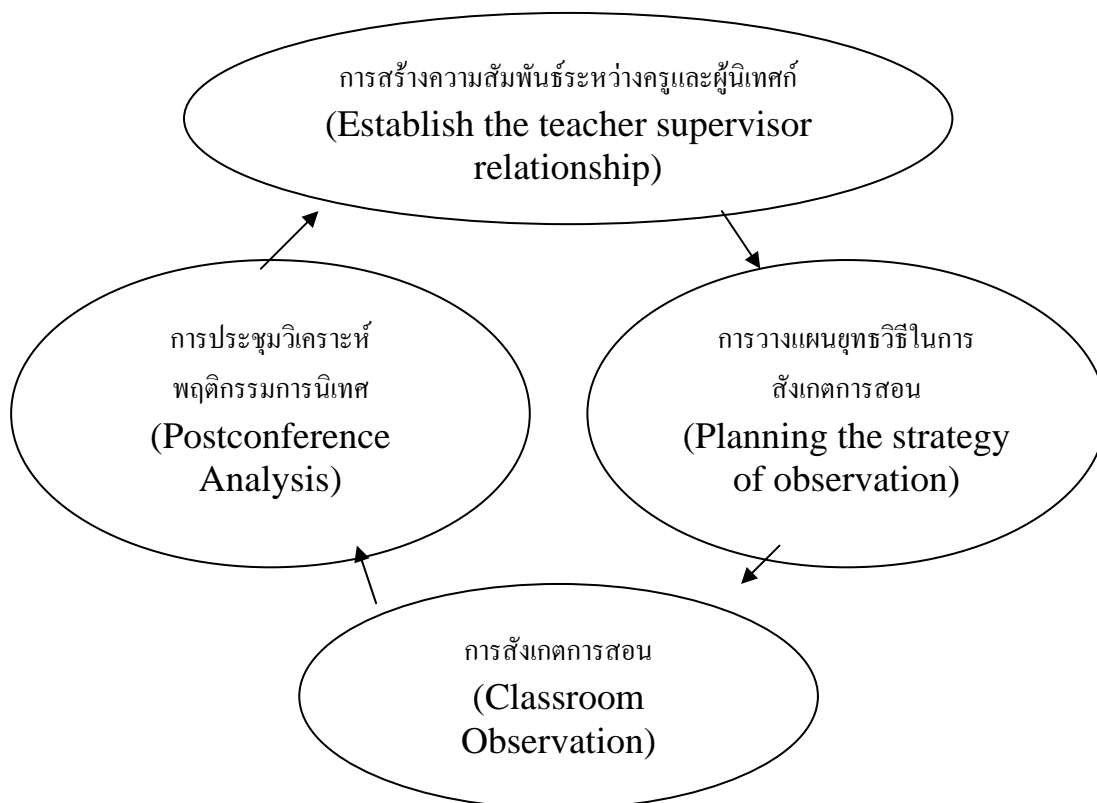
การสร้างความสัมพันธ์ระหว่างครูและผู้นิเทศก์
(Establish the teacher supervisor relationship)

การวางแผนยุทธวิธีในการสังเกตการสอน
(Planning the strategy of observation)

การสังเกตการสอน
(Classroom Observation)

การประชุมวิเคราะห์พฤติกรรมการนิเทศ
(Postconference Analysis)